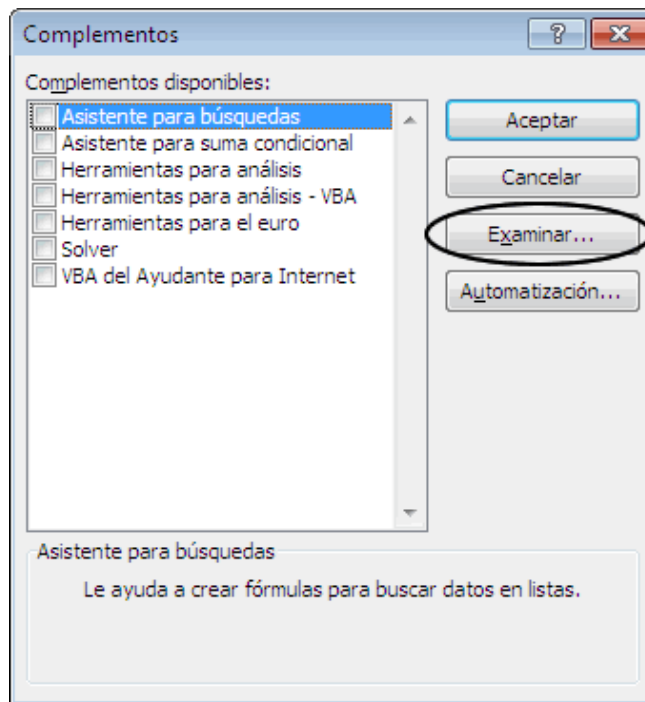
Complementos

?

Complementos disponibles:

Asistente para búsquedas
Asistente para suma condicional
Herramientas para análisis
Herramientas para análisis - VBA
Herramientas para el euro
Solver
VBA del Ayudante para Internet

Aceptar

Cancelar

Examinar...

Automatización...

Asistente para búsquedas

Le ayuda a crear fórmulas para buscar datos en listas.